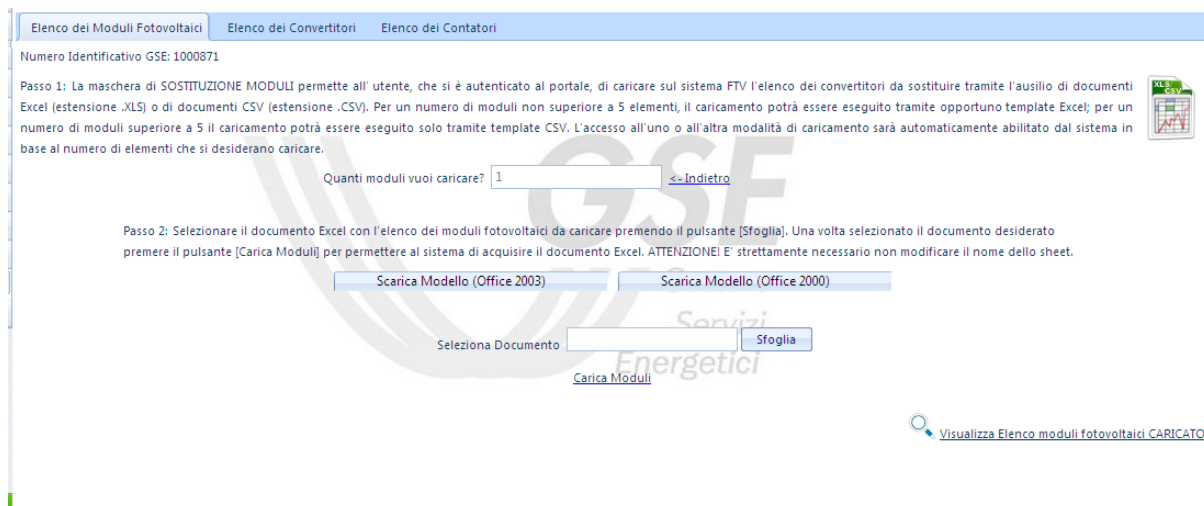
Elenco dei Moduli Fotovoltaici | Elenco dei Convertitori | Elenco dei Contatori

Numero Identificativo GSE: 1000871

Passo 1: La maschera di SOSTITUZIONE MODULI permette all' utente, che si è autenticato al portale, di caricare sul sistema FTV l'elenco dei convertitori da sostituire tramite l'ausilio di documenti Excel (estensione .XLS) o di documenti CSV (estensione .CSV). Per un numero di moduli non superiore a 5 elementi, il caricamento potrà essere eseguito tramite opportuno template Excel; per un numero di moduli superiore a 5 il caricamento potrà essere eseguito solo tramite template CSV. L'accesso all'uno o all'altra modalità di caricamento sarà automaticamente abilitato dal sistema in base al numero di elementi che si desiderano caricare.

XLS CSV

Quanti moduli vuoi caricare? 1 <- Indietro

GSE

Passo 2: Selezionare il documento Excel con l'elenco dei moduli fotovoltaici da caricare premendo il pulsante [Sfoglia]. Una volta selezionato il documento desiderato premere il pulsante [Carica Moduli] per permettere al sistema di acquisire il documento Excel. ATTENZIONE! E' strettamente necessario non modificare il nome dello sheet.

Scarica Modello (Office 2003) | Scarica Modello (Office 2000)

Servizi Energetici

Seleziona Documento Sfoglia

Carica Moduli

Visualizza Elenco moduli fotovoltaici CARICATO